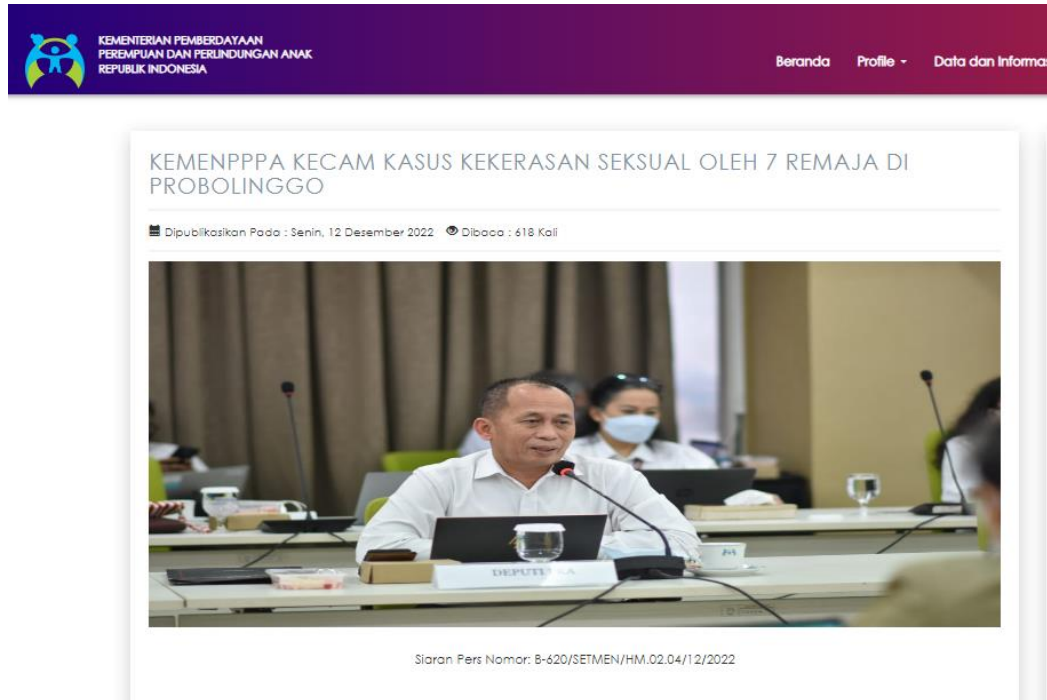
KEMENTERIAN PEMBERDAYAAN PEREMPUAN DAN PERLINDUNGAN ANAK REPUBLIK INDONESIA

Beranda Profile - Data dan Informas

KEMENPPPA KECAM KASUS KEKERASAN SEKSUAL OLEH 7 REMAJA DI PROBOLINGGO

Dipublikasikan Pada : Senin, 12 Desember 2022 Dibaca : 618 Kali

DEPUTI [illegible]A

Siaran Pers Nomor: B-620/SETMEN/HM.02.04/12/2022